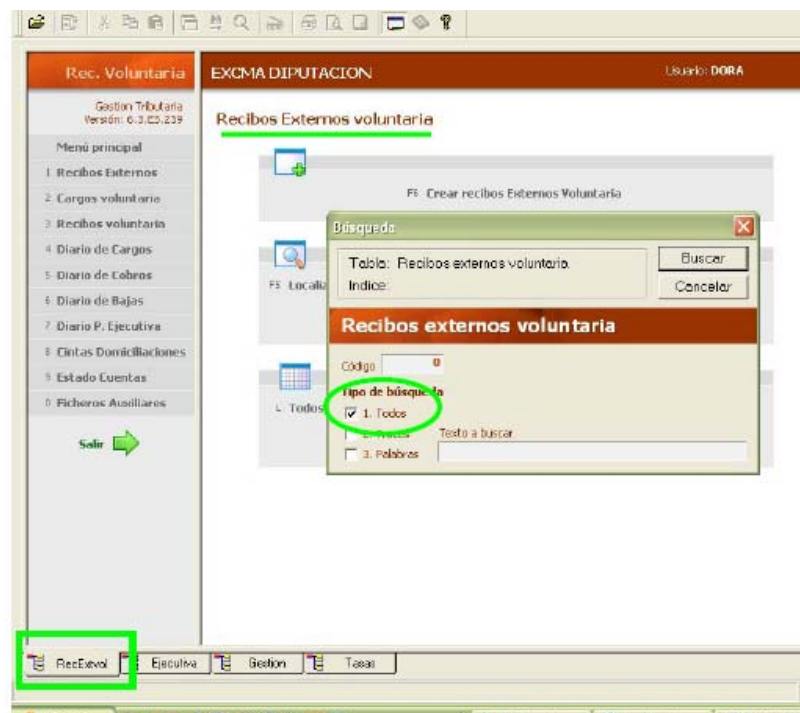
Rec. Voluntaria

EXCMA DIPUTACION

Usuario: DORA

Gestion Tributaria
Versión: 6.3.E5.239

Recibos Externos voluntaria

Menú principal

1 Recibos Externos
2 Cargos voluntaria
3 Recibos voluntaria
4 Diario de Cargos
5 Diario de Cobros
6 Diario de Bajas
7 Diario P. Ejecutiva
8 Cintas Domiciliaciones
9 Estado Cuentas
0 Ficheros Auxiliares

Salir

F5 Crear recibos Externos Voluntaria

F5 Locali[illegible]

L Todos

Búsqueda

Tabla: Recibos externos voluntaria.
Indice:

Buscar
Cancelar

Recibos externos voluntaria

Código 0

Tipo de búsqueda
1. Todos
2. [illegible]
3. Palabras

Texto a buscar

RecExtvol
Ejecutiva
Gestion
Tasas